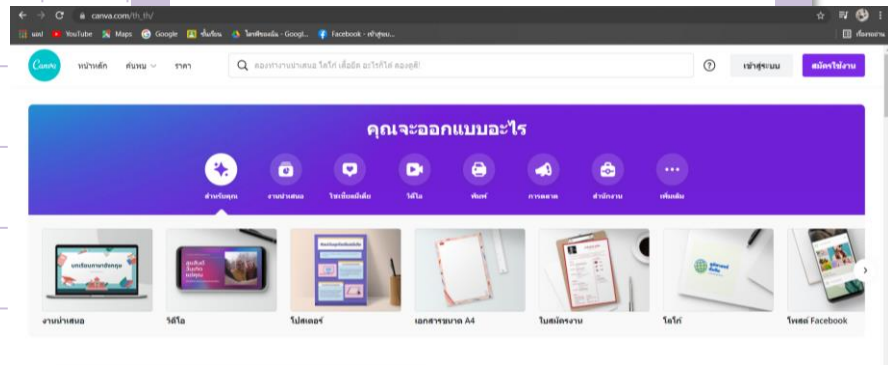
canva.com/th_th/

แอป YouTube Maps Google ชั้นเรียน ไดรฟ์ของฉัน - Googl... Facebook - เข้าสู่ระบ... เรื่องรออ่าน

Canva หน้าหลัก ค้นหา ราคา ลองหางานนำเสนอ โลโก้ เสื้อยืด อะไรก็ได้ ลองดูสิ! ? เข้าสู่ระบบ สมัครใช้งาน

คุณจะออกแบบอะไร

สำหรับคุณ งานนำเสนอ โซเชียลมีเดีย วิดีโอ พิมพ์ การตลาด สำนักงาน เพิ่มเติม

งานนำเสนอ วิดีโอ โปสเตอร์ เอกสารขนาด A4 ใบสมัครงาน โลโก้ โพสต์ Facebook